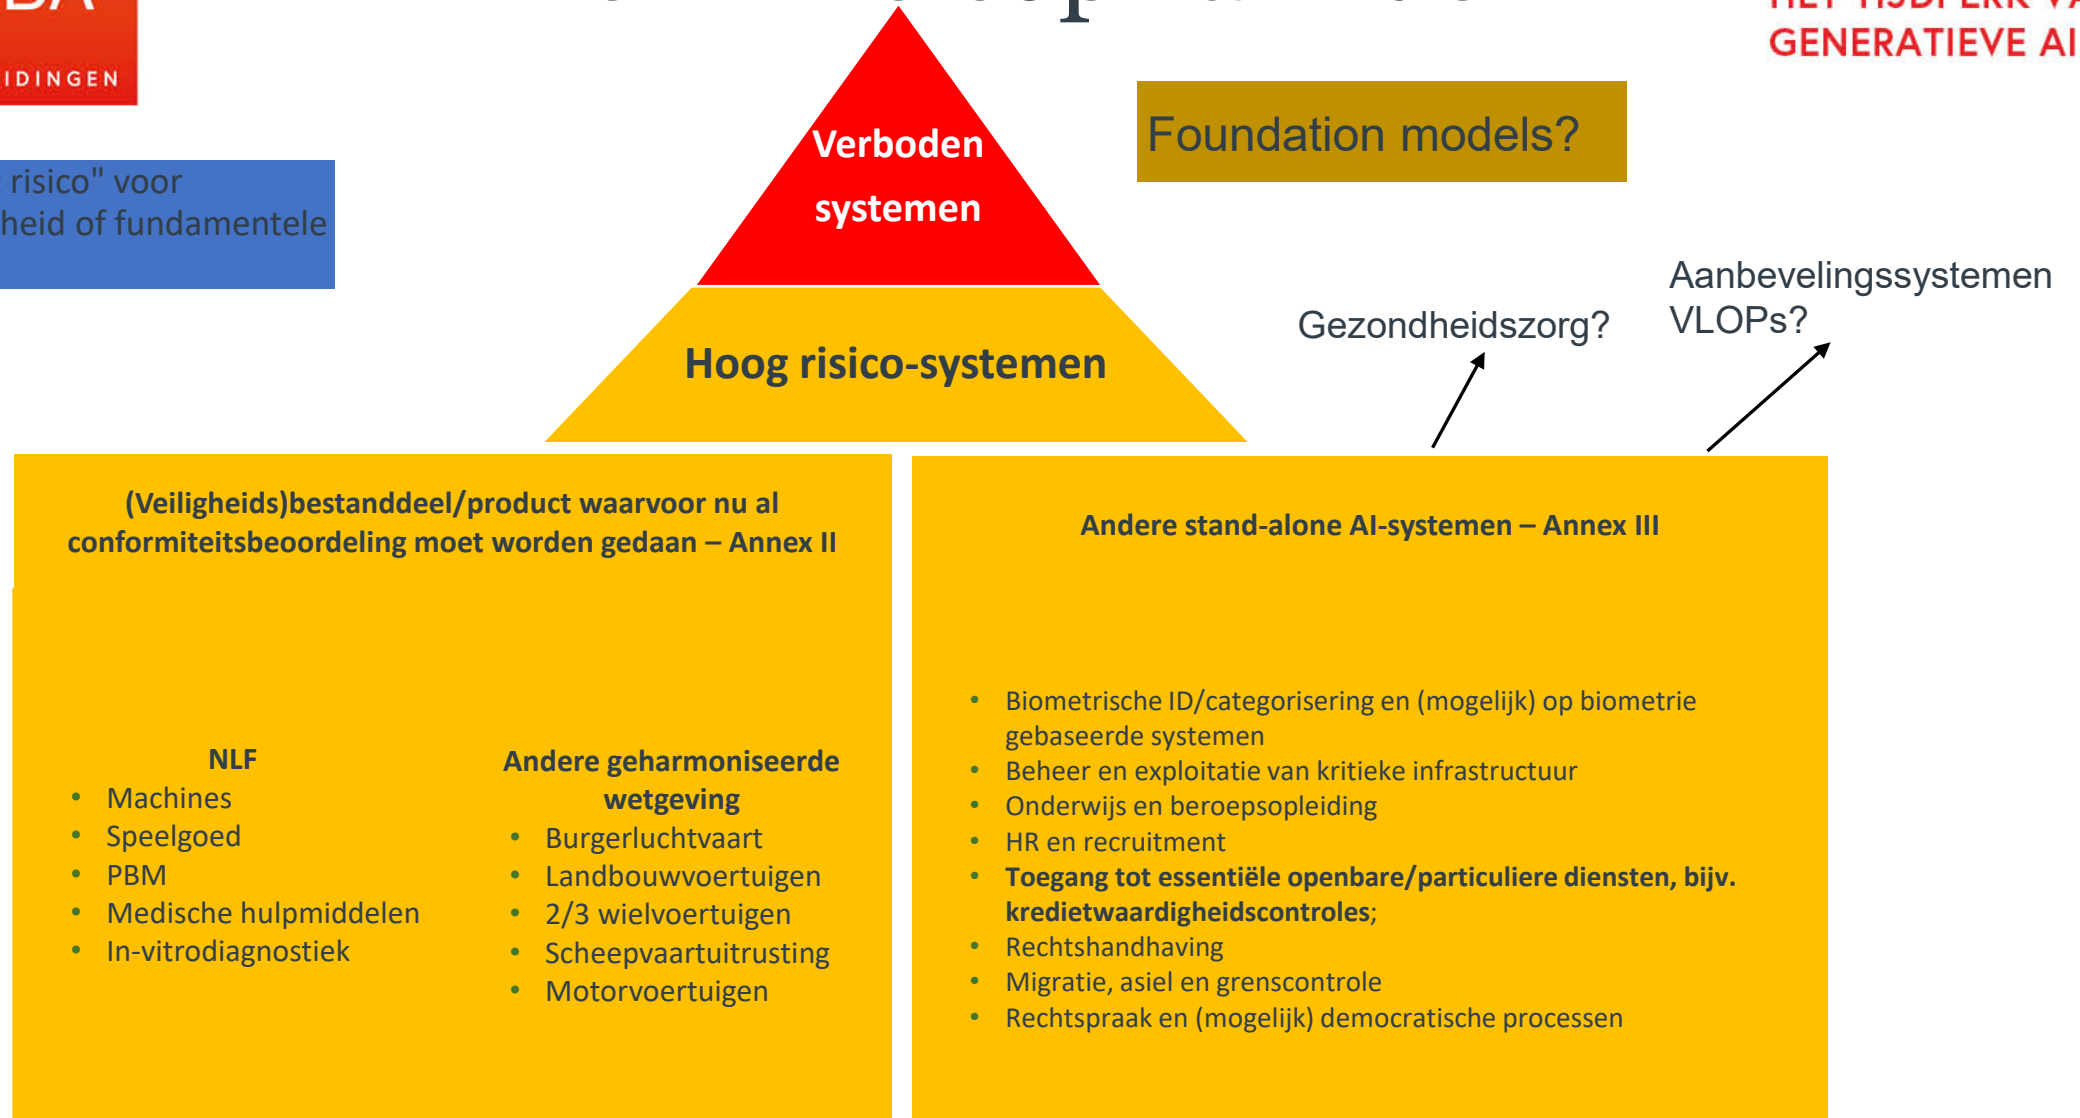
IDINGEN

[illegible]

GENERATIEVE AI

risico" voor
heid of fundamentele

Verboden systemen

Foundation models?

Hoog risico-systemen

Gezondheidszorg?

Aanbevelingssystemen
VLOPs?

(Veiligheids)bestanddeel/product waarvoor nu al conformiteitsbeoordeling moet worden gedaan – Annex II

NLF
- Machines
- Speelgoed
- PBM
- Medische hulpmiddelen
- In-vitrodiagnostiek

Andere geharmoniseerde wetgeving
- Burgerluchtvaart
- Landbouwvoertuigen
- 2/3 wielvoertuigen
- Scheepvaartuitrusting
- Motorvoertuigen

Andere stand-alone AI-systemen – Annex III

- Biometrische ID/categorisering en (mogelijk) op biometrie gebaseerde systemen
- Beheer en exploitatie van kritieke infrastructuur
- Onderwijs en beroepsopleiding
- HR en recruitment
- **Toegang tot essentiële openbare/particuliere diensten, bijv. kredietwaardigheidscontroles**;
- Rechtshandhaving
- Migratie, asiel en grenscontrole
- Rechtspraak en (mogelijk) democratische processen